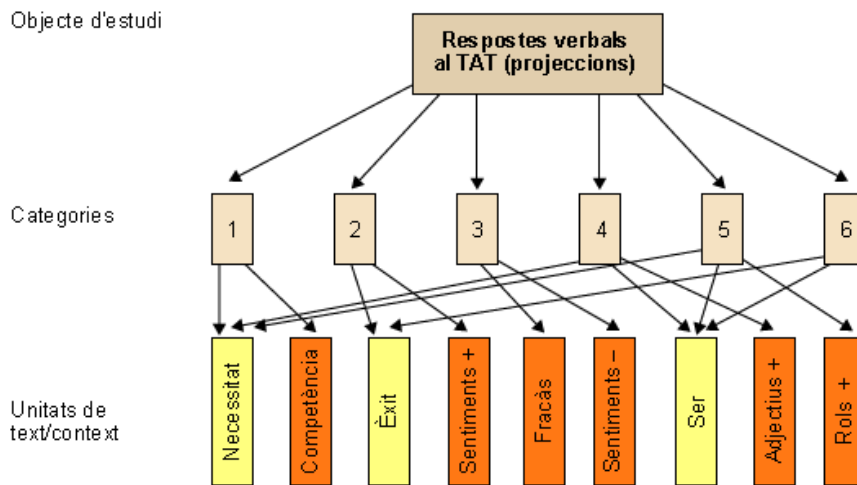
Objecte d'estudi

Respostes verbals al TAT (projeccions)

Categories

1

2

3

4

5

6

Unitats de text/context

Necessitat

Competència

Èxit

Sentiments +

Fracàs

Sentiments –

Ser

Adjectius +

Rols +